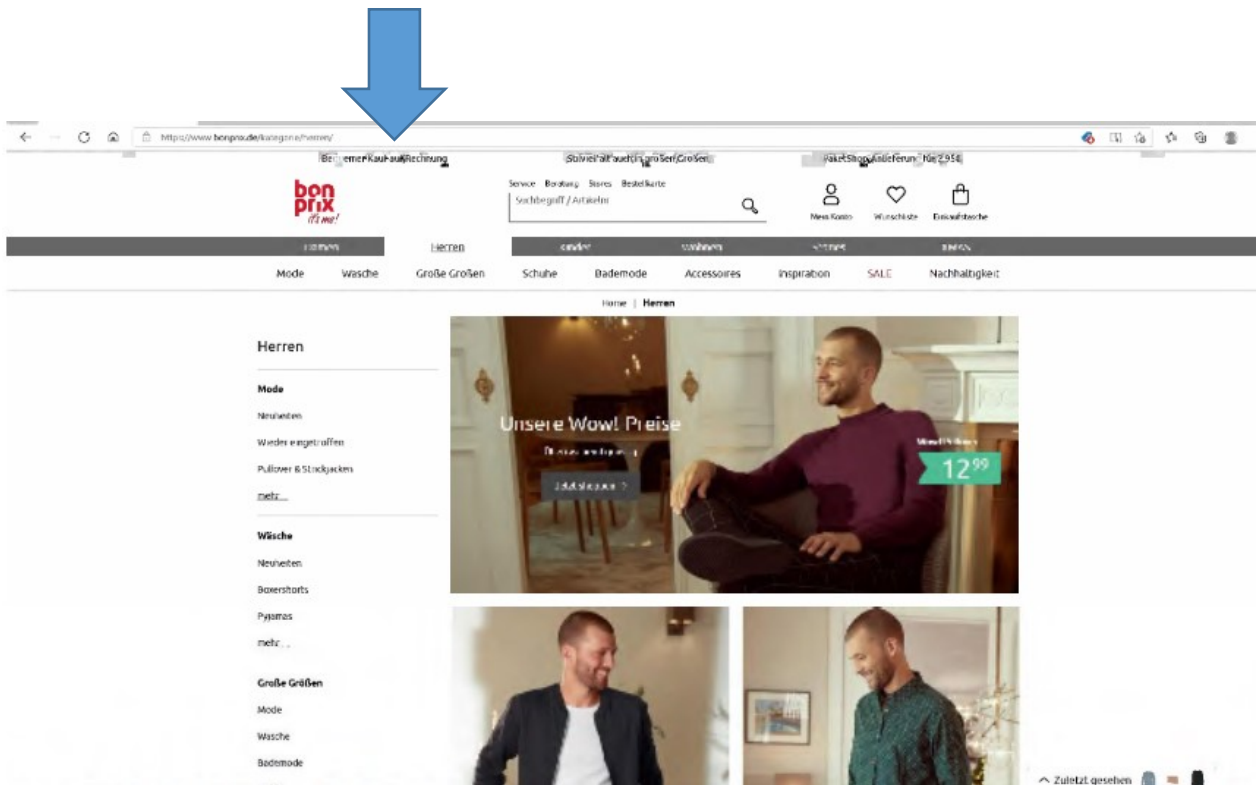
https://www.bonprix.de/kategorie/herren/

Bei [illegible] Kauf auf Rechnung | Stilvielfalt auch in großen Größen | Paket Shop Anlieferung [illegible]

bon prix it's me!

Service Beratung Stores Bestellkarte

Suchbegriff / Artikelnr

Mein Konto Wunschliste Einkaufstasche

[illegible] Herren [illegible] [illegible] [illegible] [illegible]

Mode Wäsche Große Größen Schuhe Bademode Accessoires Inspiration SALE Nachhaltigkeit

Home | Herren

Herren

Mode

Neuheiten

Wieder eingetroffen

Pullover & Strickjacken

mehr...

Wäsche

Neuheiten

Boxershorts

Pyjamas

mehr...

Große Größen

Mode

Wäsche

Bademode

Unsere Wow! Preise

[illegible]

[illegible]

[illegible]

12⁹⁹

^ Zuletzt gesehen